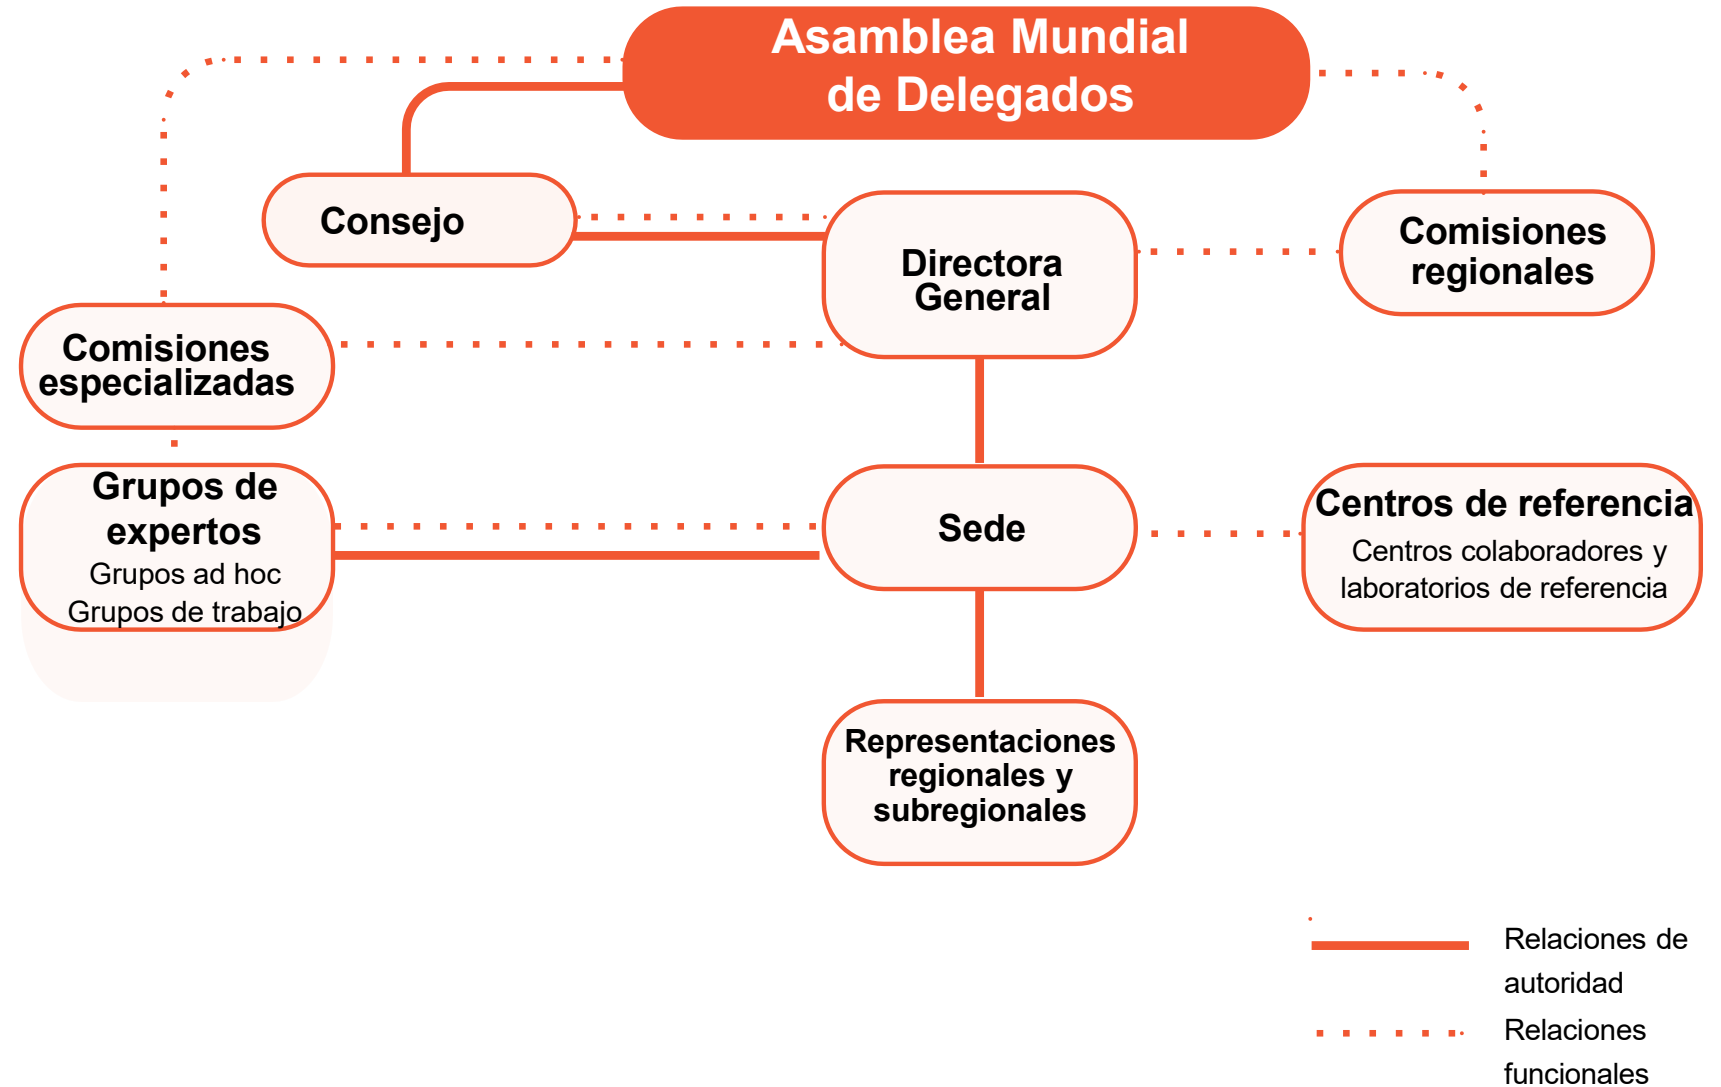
Asamblea Mundial de Delegados

Consejo

Directora General

Comisiones regionales

Comisiones especializadas

Grupos de expertos
Grupos ad hoc
Grupos de trabajo

Sede

Centros de referencia
Centros colaboradores y laboratorios de referencia

Representaciones regionales y subregionales

Relaciones de autoridad

Relaciones funcionales